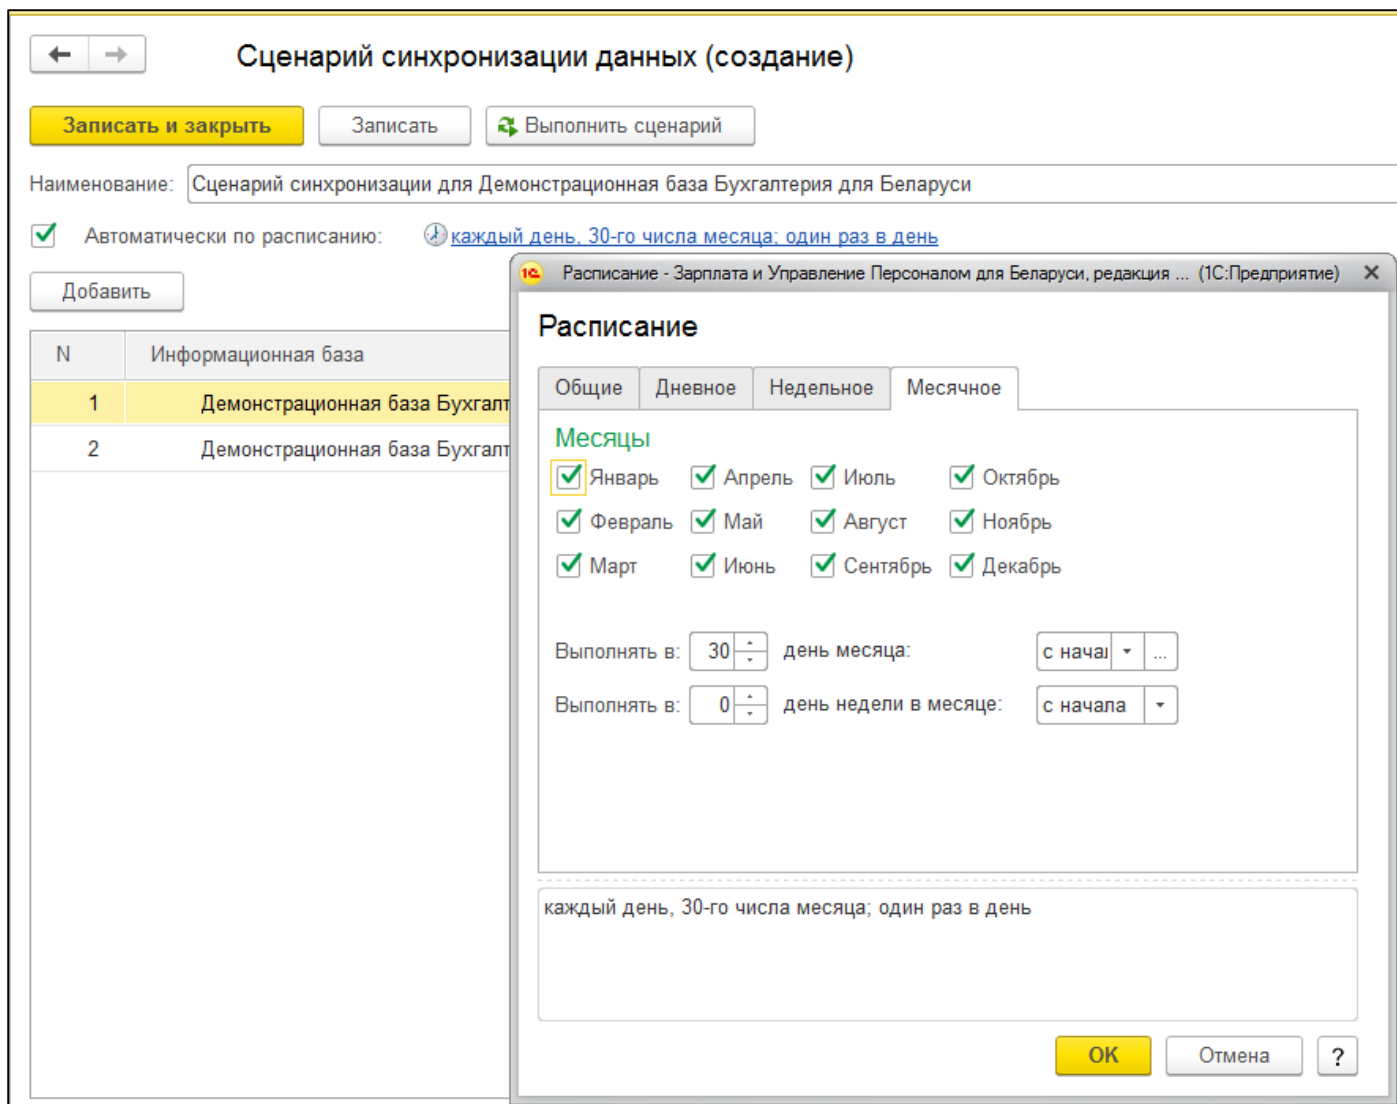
Сценарий синхронизации данных (создание)

Записать и закрыть | Записать | Выполнить сценарий

Наименование: Сценарий синхронизации для Демонстрационная база Бухгалтерия для Беларуси

Автоматически по расписанию: каждый день, 30-го числа месяца; один раз в день

Добавить

| N | Информационная база |
|---|---|
| 1 | Демонстрационная база Бухгалт |
| 2 | Демонстрационная база Бухгалт |

Расписание - Зарплата и Управление Персоналом для Беларуси, редакция ... (1С:Предприятие)

Расписание

Общие | Дневное | Недельное | Месячное

Месяцы

Январь | Апрель | Июль | Октябрь
Февраль | Май | Август | Ноябрь
Март | Июнь | Сентябрь | Декабрь

Выполнять в: 30 день месяца: с начал ...

Выполнять в: 0 день недели в месяце: с начала

каждый день, 30-го числа месяца; один раз в день

OK | Отмена | ?